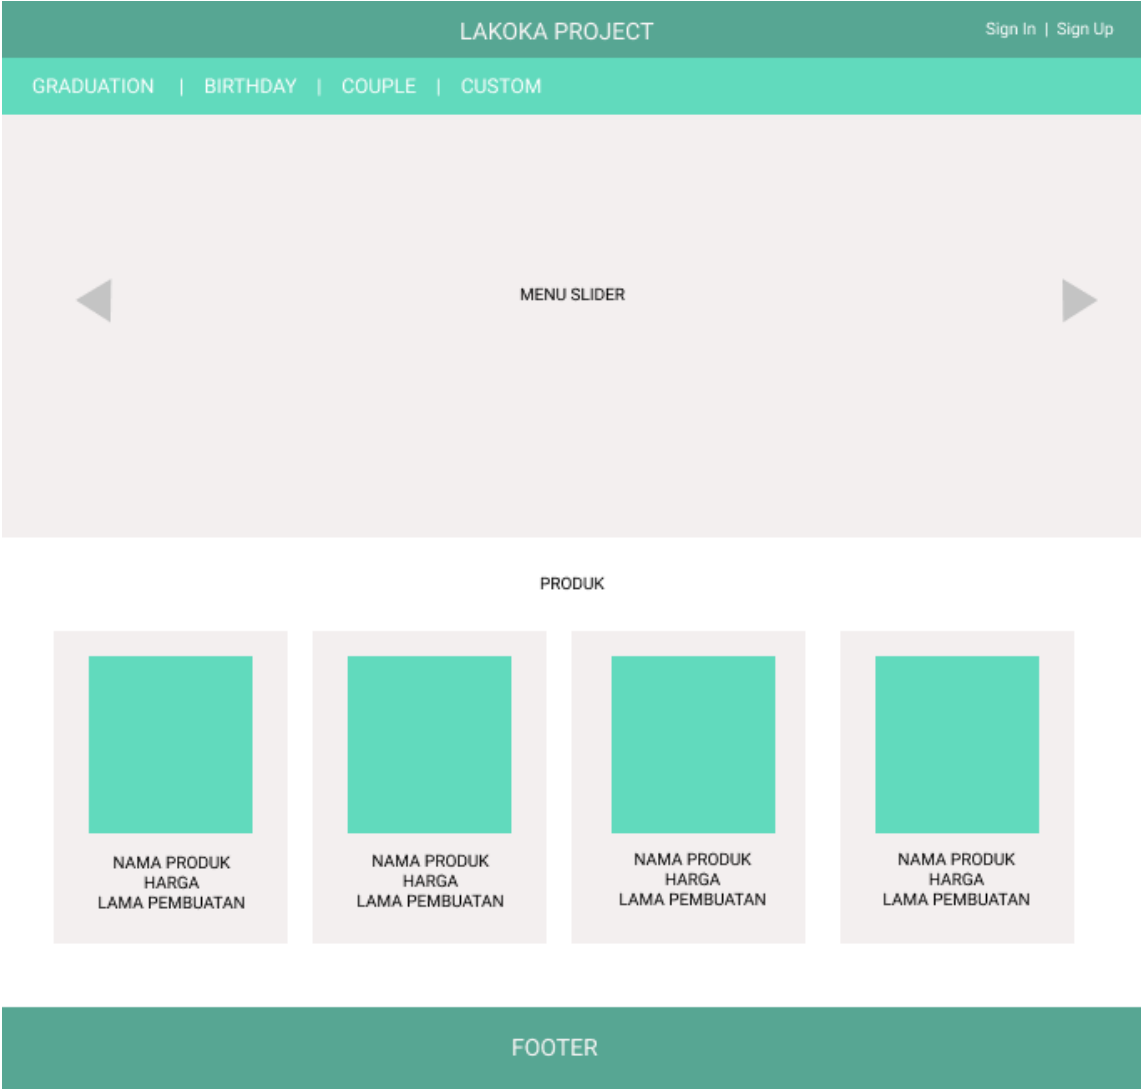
LAKOKA PROJECT

Sign In | Sign Up

GRADUATION | BIRTHDAY | COUPLE | CUSTOM

MENU SLIDER

PRODUK

NAMA PRODUK
HARGA
LAMA PEMBUATAN

NAMA PRODUK
HARGA
LAMA PEMBUATAN

NAMA PRODUK
HARGA
LAMA PEMBUATAN

NAMA PRODUK
HARGA
LAMA PEMBUATAN

FOOTER